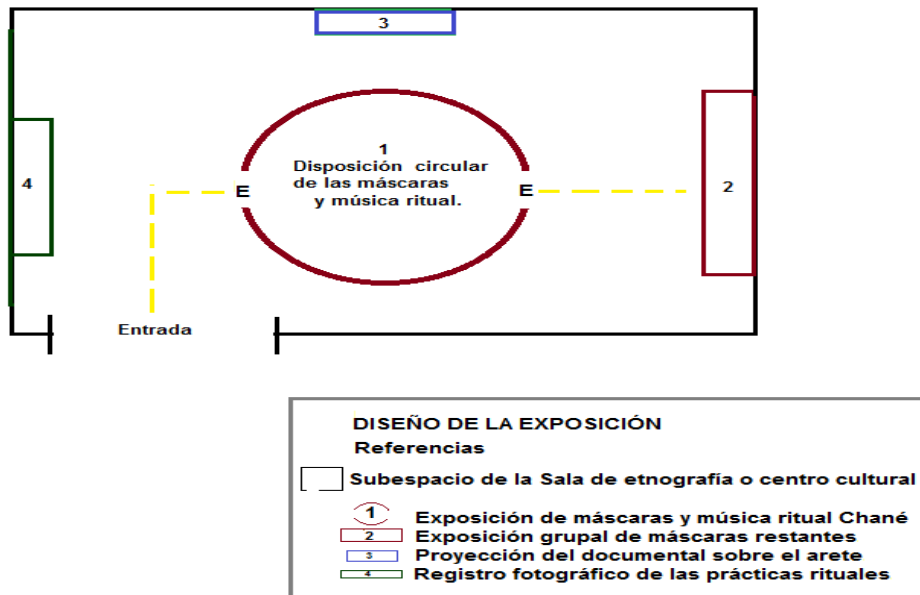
3

4

1
Disposición circular de las máscaras y música ritual.

E

E

2

Entrada

DISEÑO DE LA EXPOSICIÓN
Referencias

Subespacio de la Sala de etnografía o centro cultural

1 Exposición de máscaras y música ritual Chané
2 Exposición grupal de máscaras restantes
3 Proyección del documental sobre el arete
4 Registro fotográfico de las prácticas rituales